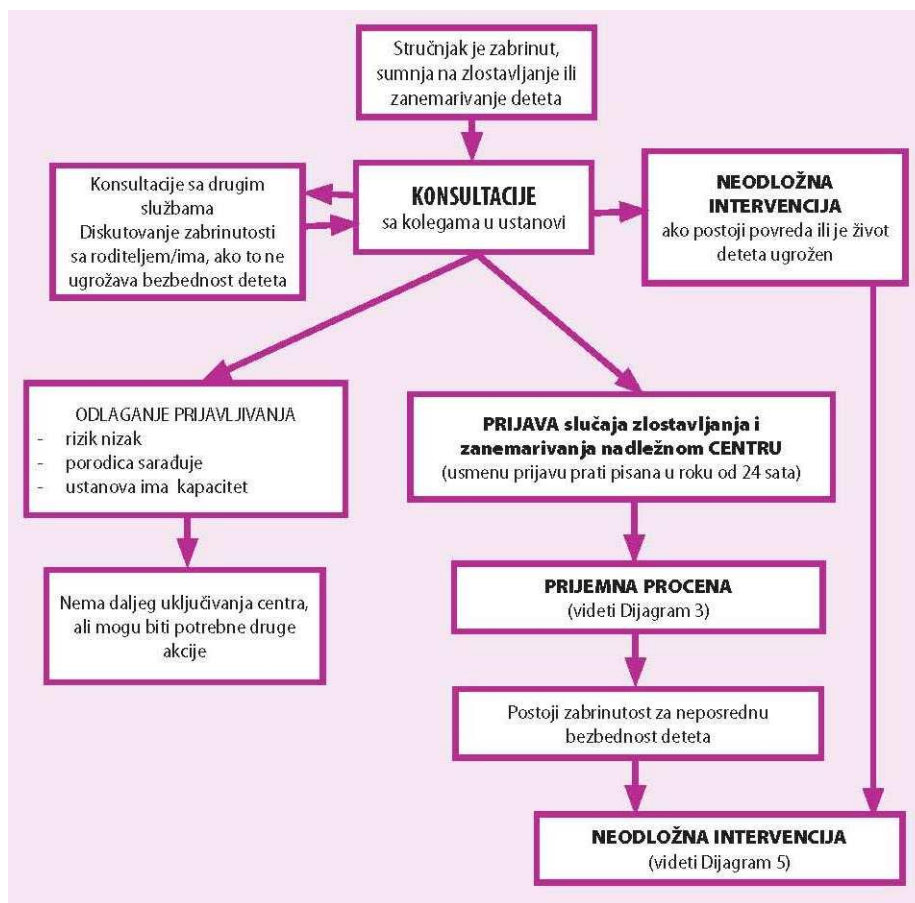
Stručnjak je zabrinut, sumnja na zlostavljanje ili zanemarivanje deteta

Konsultacije sa drugim službama
Diskutovanje zabrinutosti sa roditeljem/ima, ako to ne ugrožava bezbednost deteta

KONSULTACIJE
sa kolegama u ustanovi

NEODLOŽNA INTERVENCIJA
ako postoji povreda ili je život deteta ugrožen

ODLAGANJE PRIJAVLJIVANJA
- rizik nizak
- porodica sarađuje
- ustanova ima kapacitet

PRIJAVA slučaja zlostavljanja i zanemarivanja nadležnom CENTRU
(usmenu prijavu prati pisana u roku od 24 sata)

Nema daljeg uključivanja centra, ali mogu biti potrebne druge akcije

PRIJEMNA PROCENA
(videti Dijagram 3)

Postoji zabrinutost za neposrednu bezbednost deteta

NEODLOŽNA INTERVENCIJA
(videti Dijagram 5)